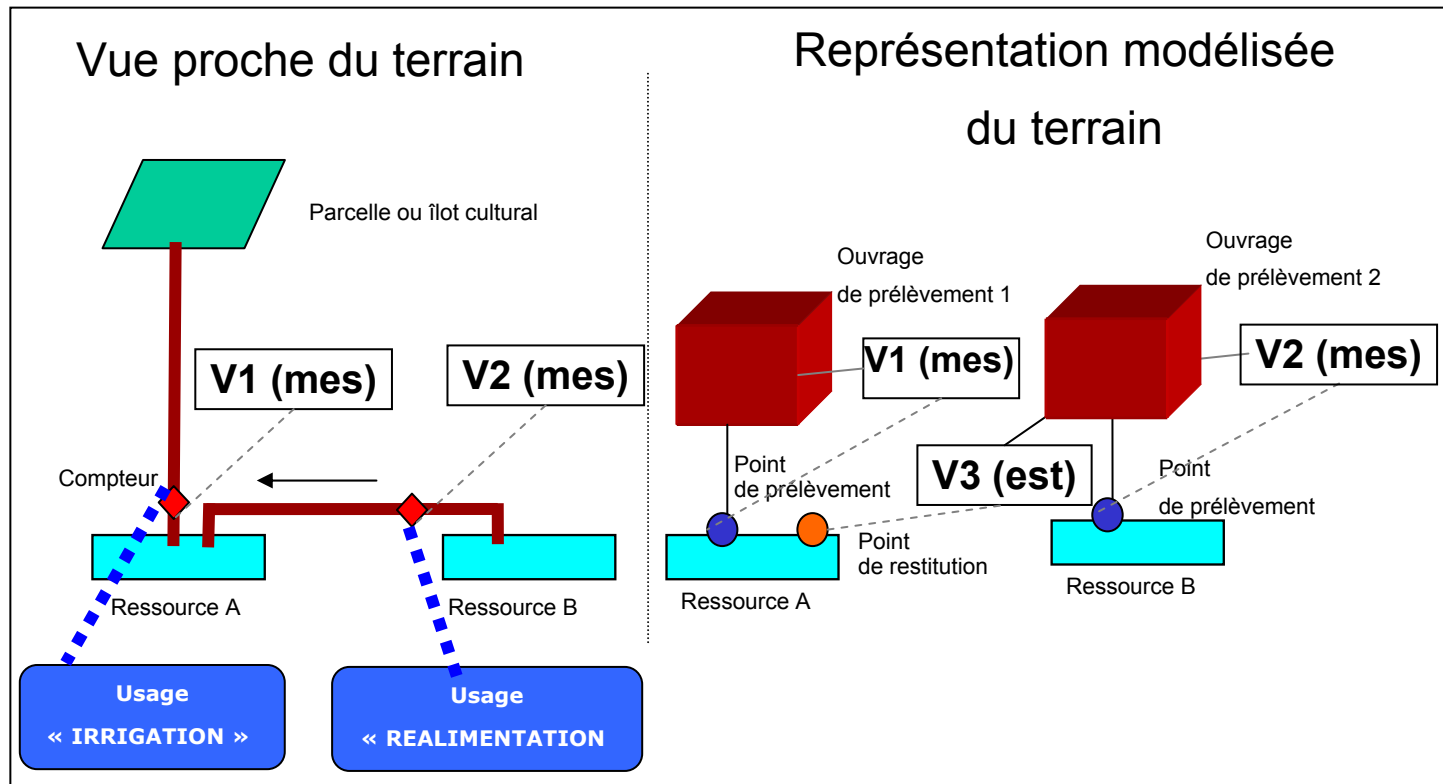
Vue proche du terrain

Parcelle ou îlot cultural

V1 (mes)

V2 (mes)

Compteur

Ressource A

Ressource B

Usage
« IRRIGATION »

Usage
« REALIMENTATION

Représentation modélisée du terrain

Ouvrage
de prélèvement 1

Ouvrage
de prélèvement 2

V1 (mes)

V2 (mes)

V3 (est)

Point
de prélèvement

Point
de prélèvement

Point
de restitution

Ressource A

Ressource B